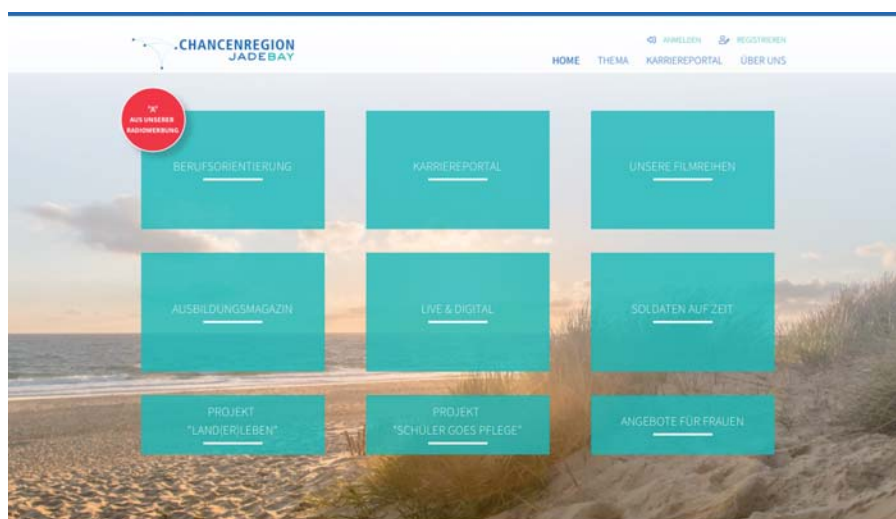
.CHANCENREGION
JADEBAY

ANMELDEN REGISTRIEREN

HOME THEMA KARRIEREPORTAL ÜBER UNS

"X" AUS UNSERER RADIOWERBUNG

BERUFSORIENTIERUNG

KARRIEREPORTAL

UNSERE FILMREIHEN

AUSBILDUNGSMAGAZIN

LIVE & DIGITAL

SOLDATEN AUF ZEIT

PROJEKT "LAND(ER)LEBEN"

PROJEKT "SCHÜLER GOES PFLEGE"

ANGEBOTE FÜR FRAUEN